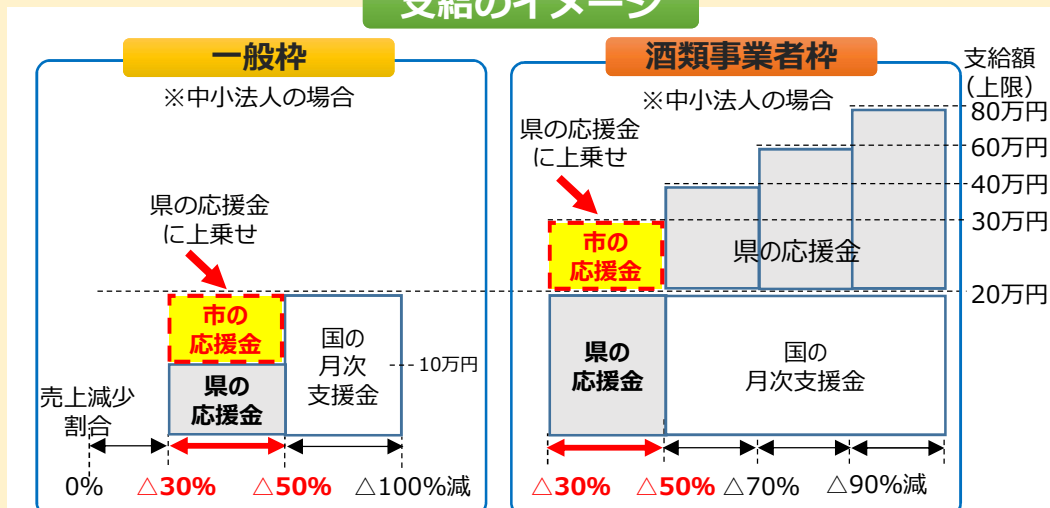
支給のイメージ

一般枠

※中小法人の場合

県の応援金に上乗せ

市の応援金

県の応援金

国の月次支援金

10万円

売上減少割合

0%

△30%

△50%

△100%減

酒類事業者枠

※中小法人の場合

支給額（上限）

80万円

60万円

40万円

30万円

20万円

県の応援金に上乗せ

市の応援金

県の応援金

県の応援金

国の月次支援金

△30%

△50%

△70%

△90%減